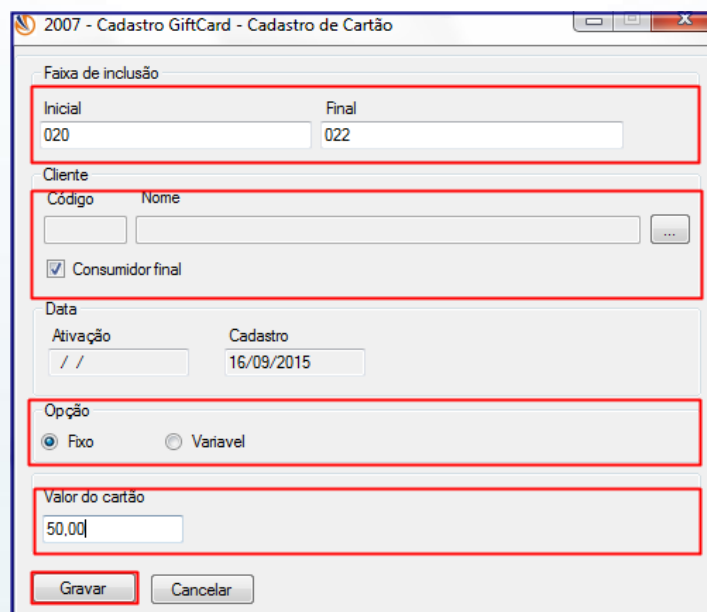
2007 - Cadastro GiftCard - Cadastro de Cartão

Faixa de inclusão

Inicial
020

Final
022

Cliente

Código

Nome

...

Consumidor final

Data

Ativação
/ /

Cadastro
16/09/2015

Opção

Fixo

Variavel

Valor do cartão
50,00

Gravar

Cancelar